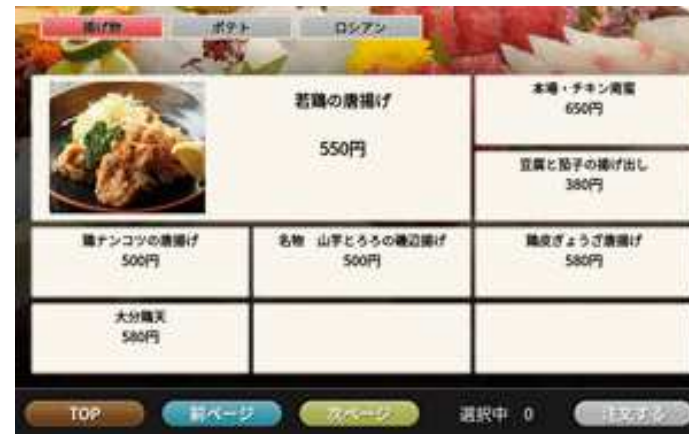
揚げ物 ポテト ロシアン

若鶏の唐揚げ

550円

本場・チキン南蛮
650円

豆腐と茄子の揚げ出し
380円

鶏ナンコツの唐揚げ
500円

名物 山芋とろろの磯辺揚げ
500円

鶏皮ぎょうざ唐揚げ
580円

大分鶏天
580円

TOP 前ページ 次ページ 選択中 0 注文する